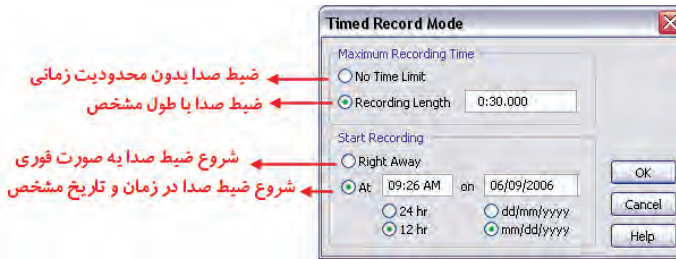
Timed Record Mode

Maximum Recording Time

ضبط صدا بدون محدودیت زمانی
No Time Limit

ضبط صدا با طول مشخص
Recording Length 0:30.000

Start Recording

شروع ضبط صدا به صورت فوری
Right Away

شروع ضبط صدا در زمان و تاریخ مشخص
At 09:26 AM on 06/09/2006

24 hr
dd/mm/yyyy
12 hr
mm/dd/yyyy

OK
Cancel
Help